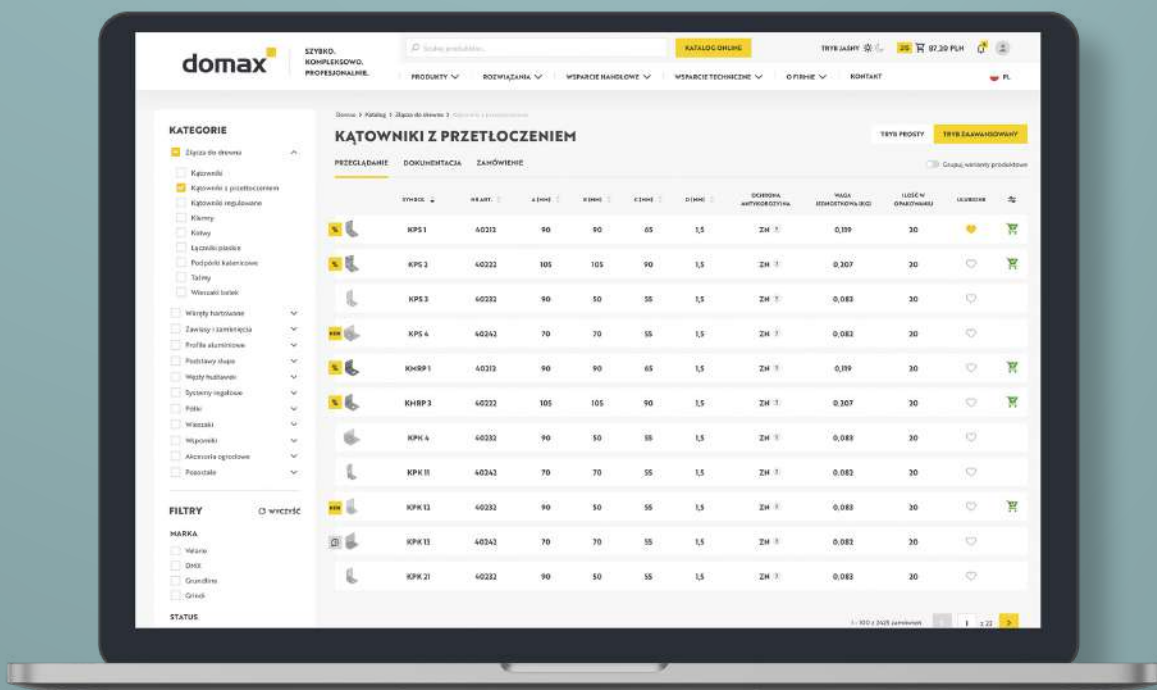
domax

SZYBKO. KOMPLEKSOWO. PROFESJONALNIE.

Szukaj produktów...

KATALOG ONLINE

TRYB JASNY

87,20 PLN

PRODUKTY ROZWIĄZANIA WSPARCIE HANDLOWE WSPARCIE TECHNICZNE O FIRMIE KONTAKT

PL

KATEGORIE

Złącza do drewna
Kątowniki
Kątowniki z przetłoczeniem
Kątowniki regulowane
Klamry
Kotwy
Łączniki płaskie
Podpórki kaloryferowe
Taśmy
Wieszaki belek
Wkręty hartowane
Zawiasy i zamknięcia
Profile aluminiowe
Podstawy słupa
Węzły budowlane
Systemy regałowe
Półki
Wieszaki
Wsporniki
Akcesoria ogrodowe
Pozostałe

FILTRY

WYCZYŚĆ

MARKA

Velano
DMX
Grandfirm
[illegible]

STATUS

Domax > Katalog > Złącza do drewna > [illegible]

KĄTOWNIKI Z PRZETŁOCZENIEM

TRYB PROSTY TRYB ZAAWANSOWANY

PRZEGLĄDANIE DOKUMENTACJA ZAMÓWIENIE

Grupuj warianty produktów

| SYMBOL | NR ART. | A [MM] | B [MM] | C [MM] | D [MM] | OCHRONA ANTYKOROZYJNA | WAGA JEDNOSTKOWA [KG] | ILOŚĆ W OPAKOWANIU | ULUBIONE |
|---|---|---|---|---|---|---|---|---|---|
| KPS 1 | 40213 | 90 | 90 | 65 | 1,5 | ZN | 0,119 | 30 | |
| KPS 2 | 40222 | 105 | 105 | 90 | 1,5 | ZN | 0,207 | 30 | |
| KPS 3 | 40233 | 90 | 50 | 55 | 1,5 | ZN | 0,083 | 30 | |
| KPS 4 | 40242 | 70 | 70 | 55 | 1,5 | ZN | 0,082 | 30 | |
| KHRP 1 | 40213 | 90 | 90 | 65 | 1,5 | ZN | 0,119 | 30 | |
| KHRP 2 | 40222 | 105 | 105 | 90 | 1,5 | ZN | 0,207 | 30 | |
| KPK 4 | 40232 | 90 | 50 | 55 | 1,5 | ZN | 0,083 | 30 | |
| KPK 11 | 40242 | 70 | 70 | 55 | 1,5 | ZN | 0,082 | 30 | |
| KPK 12 | 40232 | 90 | 50 | 55 | 1,5 | ZN | 0,083 | 30 | |
| KPK 13 | 40242 | 70 | 70 | 55 | 1,5 | ZN | 0,082 | 30 | |
| KPK 21 | 40232 | 90 | 50 | 55 | 1,5 | ZN | 0,083 | 30 | |

1 - 100 z 2425 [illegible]

1 z 22